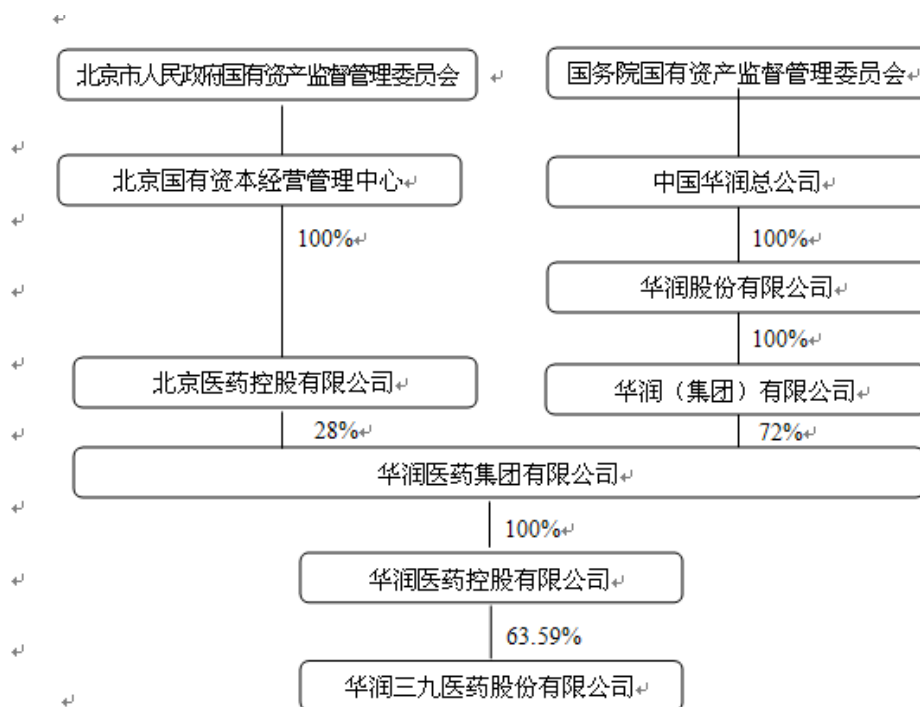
北京市人民政府国有资产监督管理委员会

国务院国有资产监督管理委员会

北京国有资本经营管理中心

中国华润总公司

100%

100%

华润股份有限公司

100%

北京医药控股有限公司

华润（集团）有限公司

28%

72%

华润医药集团有限公司

100%

华润医药控股有限公司

63.59%

华润三九医药股份有限公司